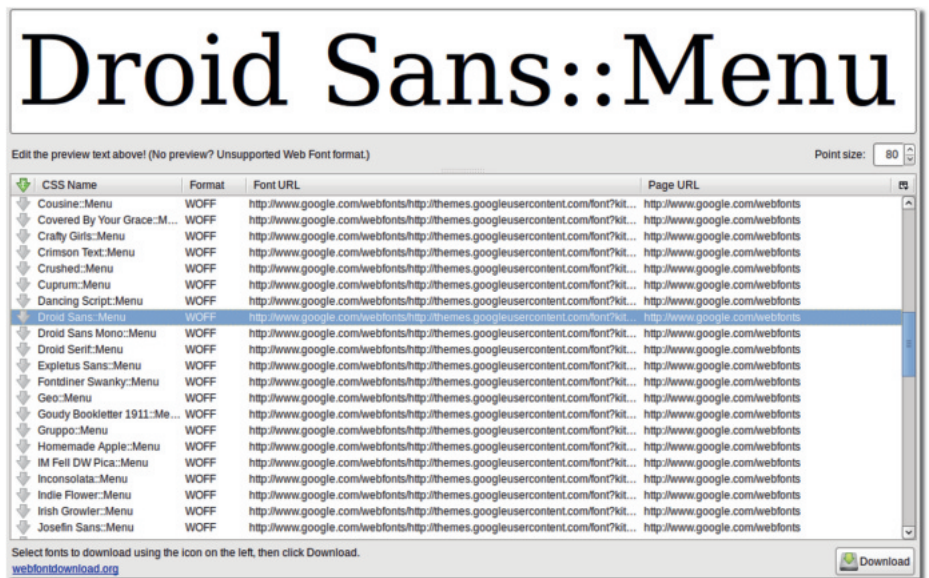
Droid Sans::Menu

Edit the preview text above! (No preview? Unsupported Web Font format.)

Point size: 80

| CSS Name | Format | Font URL | Page URL |
|---|---|---|---|
| Cousine::Menu | WOFF | http://www.google.com/webfonts/http://themes.googleusercontent.com/font?kit... | http://www.google.com/webfonts |
| Covered By Your Grace::M... | WOFF | http://www.google.com/webfonts/http://themes.googleusercontent.com/font?kit... | http://www.google.com/webfonts |
| Crafty Girls::Menu | WOFF | http://www.google.com/webfonts/http://themes.googleusercontent.com/font?kit... | http://www.google.com/webfonts |
| Crimson Text::Menu | WOFF | http://www.google.com/webfonts/http://themes.googleusercontent.com/font?kit... | http://www.google.com/webfonts |
| Crushed::Menu | WOFF | http://www.google.com/webfonts/http://themes.googleusercontent.com/font?kit... | http://www.google.com/webfonts |
| Cuprum::Menu | WOFF | http://www.google.com/webfonts/http://themes.googleusercontent.com/font?kit... | http://www.google.com/webfonts |
| Dancing Script::Menu | WOFF | http://www.google.com/webfonts/http://themes.googleusercontent.com/font?kit... | http://www.google.com/webfonts |
| Droid Sans::Menu | WOFF | http://www.google.com/webfonts/http://themes.googleusercontent.com/font?kit... | http://www.google.com/webfonts |
| Droid Sans Mono::Menu | WOFF | http://www.google.com/webfonts/http://themes.googleusercontent.com/font?kit... | http://www.google.com/webfonts |
| Droid Serif::Menu | WOFF | http://www.google.com/webfonts/http://themes.googleusercontent.com/font?kit... | http://www.google.com/webfonts |
| Expletus Sans::Menu | WOFF | http://www.google.com/webfonts/http://themes.googleusercontent.com/font?kit... | http://www.google.com/webfonts |
| Fontdiner Swanky::Menu | WOFF | http://www.google.com/webfonts/http://themes.googleusercontent.com/font?kit... | http://www.google.com/webfonts |
| Geo::Menu | WOFF | http://www.google.com/webfonts/http://themes.googleusercontent.com/font?kit... | http://www.google.com/webfonts |
| Goudy Bookletter 1911::Me... | WOFF | http://www.google.com/webfonts/http://themes.googleusercontent.com/font?kit... | http://www.google.com/webfonts |
| Gruppo::Menu | WOFF | http://www.google.com/webfonts/http://themes.googleusercontent.com/font?kit... | http://www.google.com/webfonts |
| Homemade Apple::Menu | WOFF | http://www.google.com/webfonts/http://themes.googleusercontent.com/font?kit... | http://www.google.com/webfonts |
| IM Fell DW Pica::Menu | WOFF | http://www.google.com/webfonts/http://themes.googleusercontent.com/font?kit... | http://www.google.com/webfonts |
| Inconsolata::Menu | WOFF | http://www.google.com/webfonts/http://themes.googleusercontent.com/font?kit... | http://www.google.com/webfonts |
| Indie Flower::Menu | WOFF | http://www.google.com/webfonts/http://themes.googleusercontent.com/font?kit... | http://www.google.com/webfonts |
| Irish Growler::Menu | WOFF | http://www.google.com/webfonts/http://themes.googleusercontent.com/font?kit... | http://www.google.com/webfonts |
| Josefin Sans::Menu | WOFF | http://www.google.com/webfonts/http://themes.googleusercontent.com/font?kit... | http://www.google.com/webfonts |

Select fonts to download using the icon on the left, then click Download.
webfontdownload.org

Download